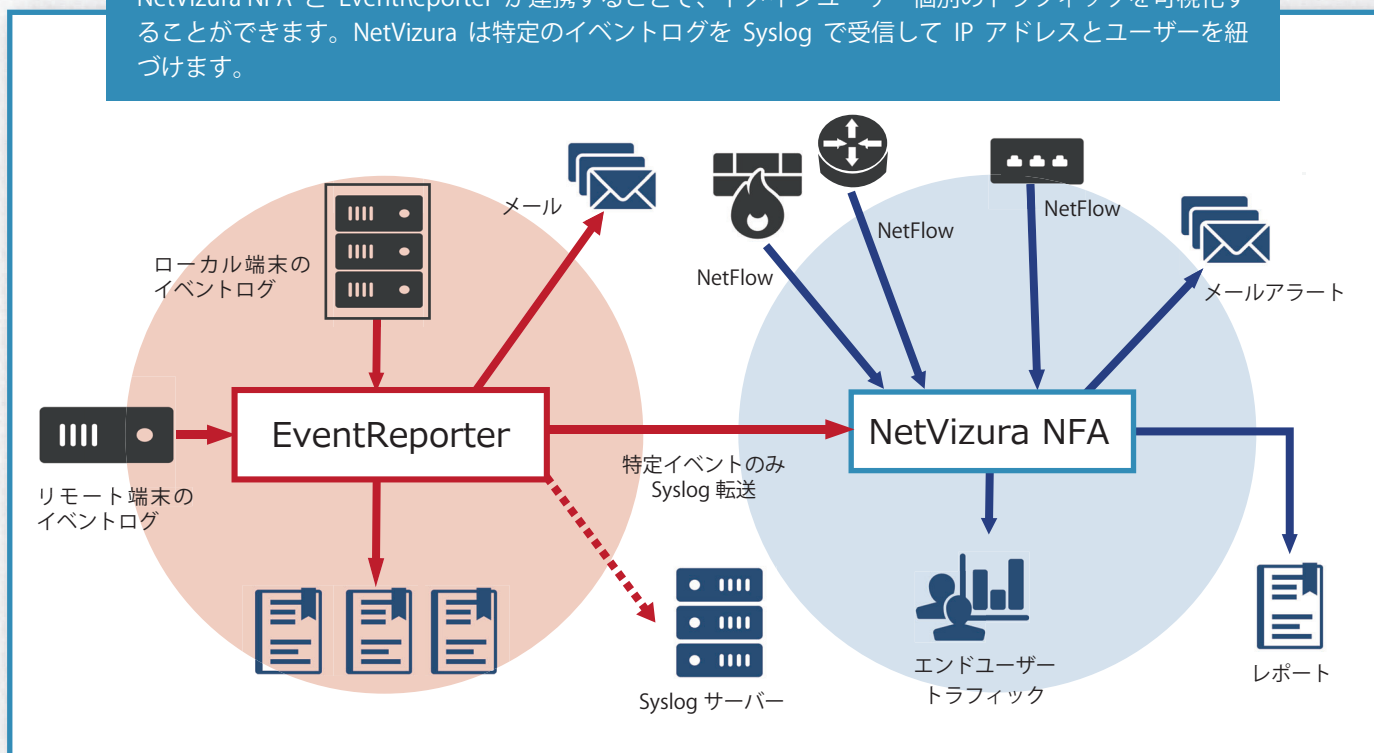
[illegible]ることができます。NetVizura は特定のイベントログを Syslog で受信して IP アドレスとユーザーを紐づけます。

メール

ローカル端末のイベントログ

NetFlow

NetFlow

NetFlow

メールアラート

リモート端末のイベントログ

EventReporter

NetVizura NFA

特定イベントのみ Syslog 転送

Syslog サーバー

エンドユーザートラフィック

レポート